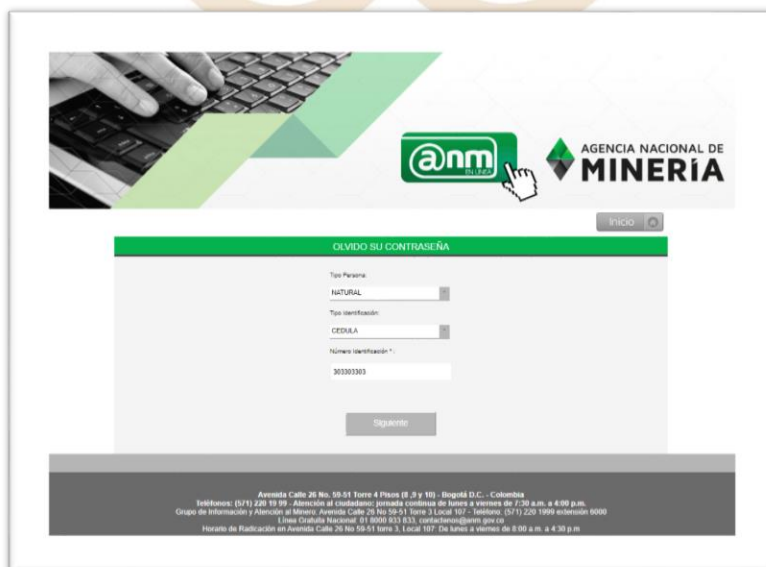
@nm EN LÍNEA

AGENCIA NACIONAL DE MINERÍA

Inicio

OLVIDO SU CONTRASEÑA

Tipo Persona:
NATURAL

Tipo Identificación:
CEDULA

Número Identificación *:
303303303

Siguiente

Avenida Calle 26 No. 59-51 Torre 4 Pisos (8 ,9 y 10) - Bogotá D.C. - Colombia
Teléfonos: (571) 220 19 99 - Atención al ciudadano: jornada continua de lunes a viernes de 7:30 a.m. a 4:00 p.m.
Grupo de Información y Atención al Minero: Avenida Calle 26 No 59-51 Torre 3 Local 107 - Teléfono: (571) 220 1999 extensión 6000
Línea Gratuita Nacional: 01 8000 933 833, contactenos@anm.gov.co
Horario de Radicación en Avenida Calle 26 No 59-51 torre 3, Local 107: De lunes a viernes de 8:00 a.m. a 4:30 p.m